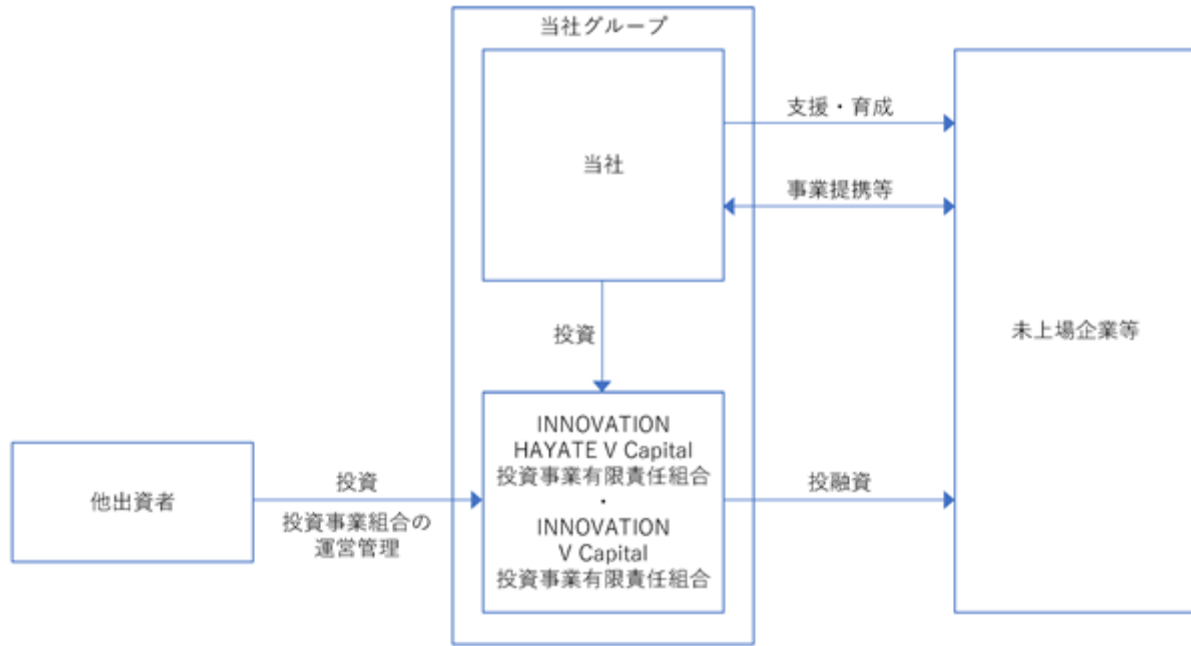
当社グループ

当社

支援・育成

事業提携等

投資

未上場企業等

INNOVATION HAYATE V Capital 投資事業有限責任組合
・
INNOVATION V Capital 投資事業有限責任組合

他出資者

投資

投資事業組合の運営管理

投融資